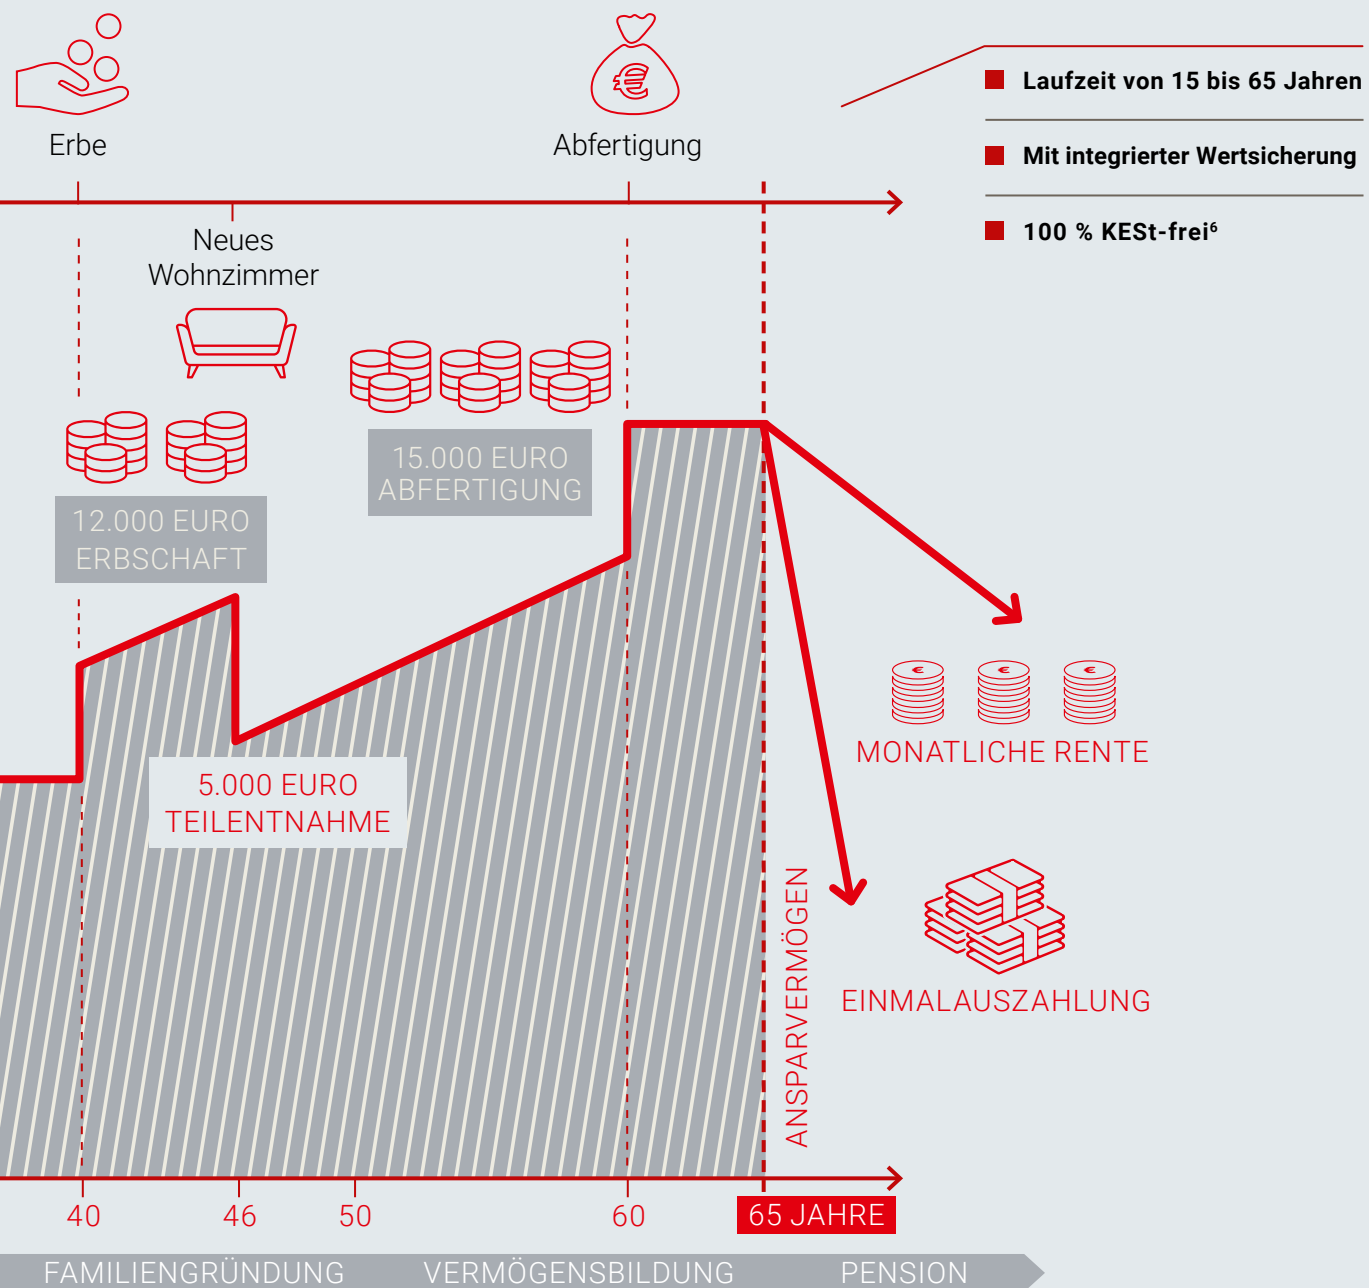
Erbe

Abfertigung

Laufzeit von 15 bis 65 Jahren

Mit integrierter Wertsicherung

100 % KESt-frei⁶

Neues Wohnzimmer

15.000 EURO ABFERTIGUNG

12.000 EURO ERBSCHAFT

MONATLICHE RENTE

5.000 EURO TEILENTNAHME

EINMALAUSZAHLUNG

ANSPARVERMÖGEN

40

46

50

60

65 JAHRE

FAMILIENGRÜNDUNG

VERMÖGENSBILDUNG

PENSION